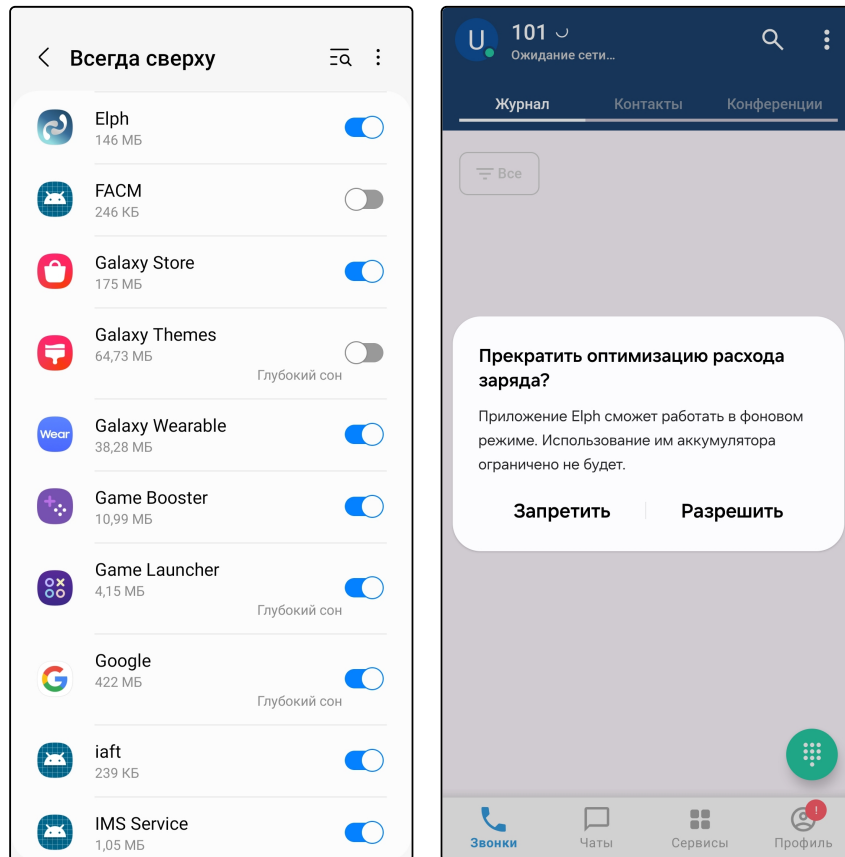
Всегда сверху

Elph
146 МБ

FACM
246 КБ

Galaxy Store
175 МБ

Galaxy Themes
64,73 МБ
Глубокий сон

Wear
Galaxy Wearable
38,28 МБ

Game Booster
10,99 МБ

Game Launcher
4,15 МБ
Глубокий сон

Google
422 МБ
Глубокий сон

iaft
239 КБ

IMS Service
1,05 МБ

U
101
Ожидание сети...

Журнал
Контакты
Конференции

Все

Прекратить оптимизацию расхода заряда?

Приложение Elph сможет работать в фоновом режиме. Использование им аккумулятора ограничено не будет.

Запретить
Разрешить

Звонки
Чаты
Сервисы
!
Профиль